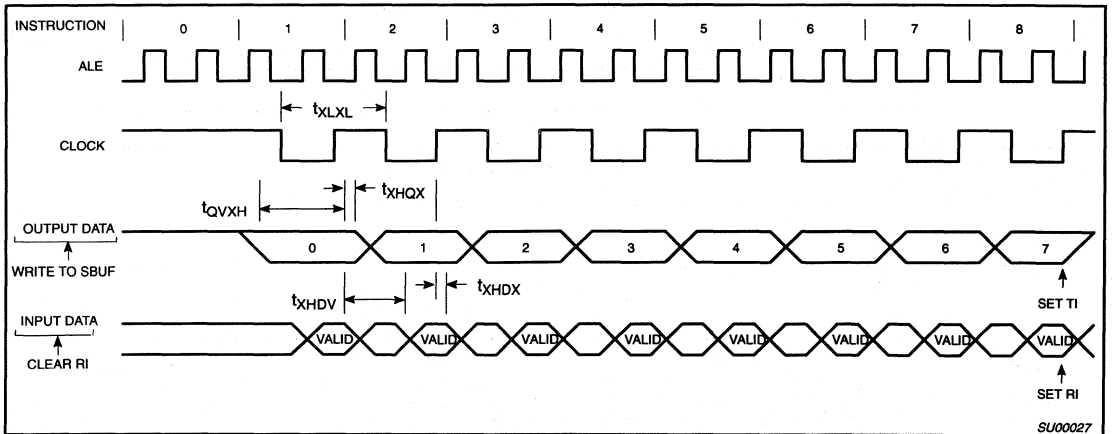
INSTRUCTION 0 1 2 3 4 5 6 7 8

ALE

$t_{XLXL}$

CLOCK

$t_{QVXH}$

$t_{XHQX}$

OUTPUT DATA

0 1 2 3 4 5 6 7

WRITE TO SBUF

SET TI

$t_{XHDV}$

$t_{XHDX}$

INPUT DATA

VALID VALID VALID VALID VALID VALID VALID VALID

CLEAR RI

SET RI

SU00027